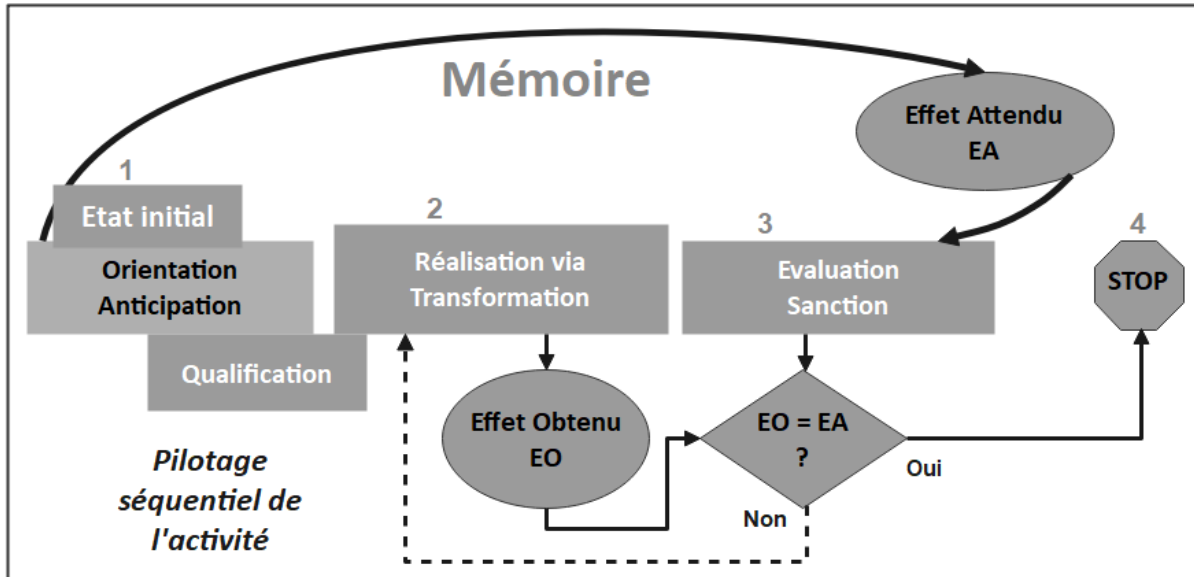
Mémoire

Effet Attendu
EA

1
Etat initial
Orientation
Anticipation
Qualification

2
Réalisation via
Transformation

3
Evaluation
Sanction

4
STOP

Effet Obtenu
EO

EO = EA
?

Oui

Non

Pilotage
séquentiel de
l'activité